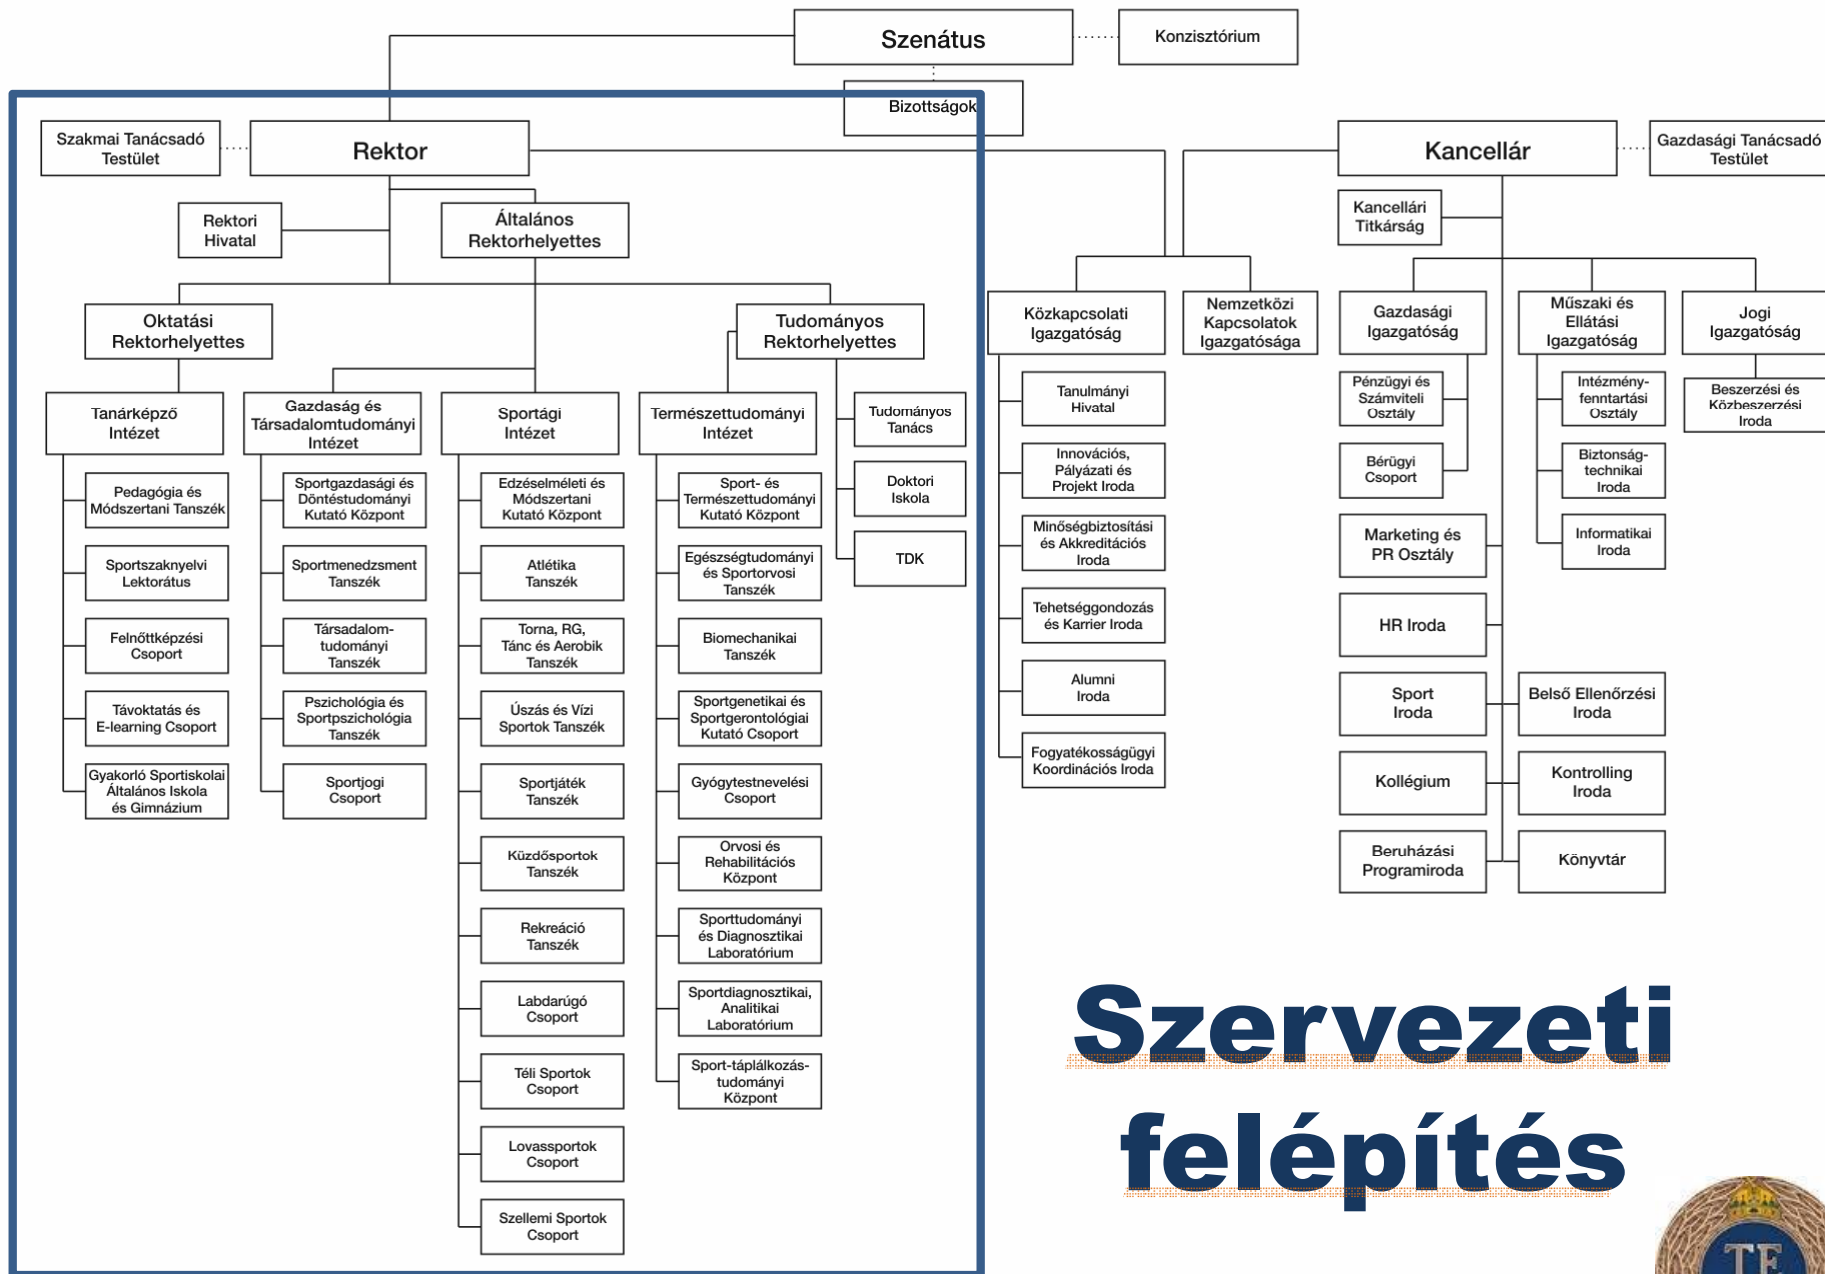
Szenátus

Konzisztórium

Bizottságok

Szakmai Tanácsadó Testület

Rektor

Kancellár

Gazdasági Tanácsadó Testület

Rektori Hivatal

Általános Rektorhelyettes

Kancellári Titkárság

Oktatási Rektorhelyettes

Tudományos Rektorhelyettes

Közkapcsolati Igazgatóság

Nemzetközi Kapcsolatok Igazgatósága

Gazdasági Igazgatóság

Műszaki és Ellátási Igazgatóság

Jogi Igazgatóság

Tanárképző Intézet

Gazdaság és Társadalomtudományi Intézet

Sportági Intézet

Természettudományi Intézet

Tudományos Tanács

Doktori Iskola

TDK

Pedagógia és Módszertani Tanszék

Sportszaknyelvi Lektorátus

Felnőttképzési Csoport

Távoktatás és E-learning Csoport

Gyakorló Sportiskolai Általános Iskola és Gimnázium

Sportgazdasági és Döntéstudományi Kutató Központ

Sportmenedzsment Tanszék

Társadalom-tudományi Tanszék

Pszichológia és Sportpszichológia Tanszék

Sportjogi Csoport

Edzéselméleti és Módszertani Kutató Központ

Atlétika Tanszék

Torna, RG, Tánc és Aerobik Tanszék

Úszás és Vízi Sportok Tanszék

Sportjáték Tanszék

Küzdősportok Tanszék

Rekreáció Tanszék

Labdarúgó Csoport

Téli Sportok Csoport

Lovassportok Csoport

Szellemi Sportok Csoport

Sport- és Természettudományi Kutató Központ

Egészségtudományi és Sportorvosi Tanszék

Biomechanikai Tanszék

Sportgenetikai és Sportgerontológiai Kutató Csoport

Gyógytestnevelési Csoport

Orvosi és Rehabilitációs Központ

Sporttudományi és Diagnosztikai Laboratórium

Sportdiagnosztikai, Analitikai Laboratórium

Sport-táplálkozás-tudományi Központ

Tanulmányi Hivatal

Innovációs, Pályázati és Projekt Iroda

Minőségbiztosítási és Akkreditációs Iroda

Tehetséggondozás és Karrier Iroda

Alumni Iroda

Fogyatékosságügyi Koordinációs Iroda

Pénzügyi és Számviteli Osztály

Bérügyi Csoport

Marketing és PR Osztály

HR Iroda

Sport Iroda

Kollégium

Beruházási Programiroda

Intézmény-fenntartási Osztály

Biztonság-technikai Iroda

Informatikai Iroda

Belső Ellenőrzési Iroda

Kontrolling Iroda

Könyvtár

Beszerzési és Közbeszerzési Iroda

Szervezeti felépítés

TE